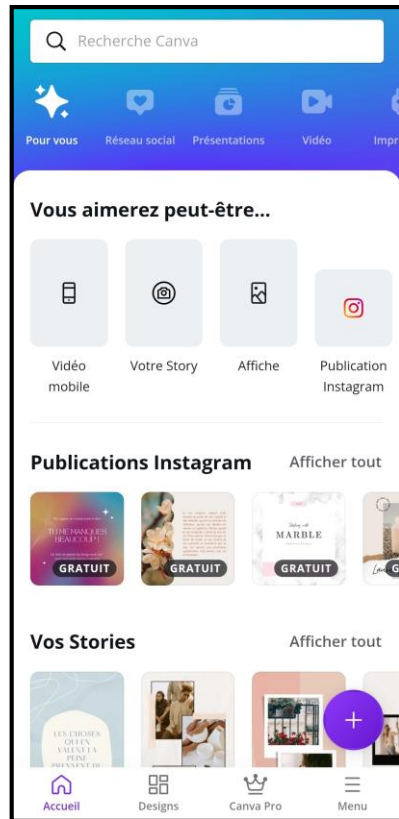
Recherche Canva

Pour vous Réseau social Présentations Vidéo Impr

Vous aimerez peut-être...

Vidéo mobile

Votre Story

Affiche

Publication Instagram

Publications Instagram

Afficher tout

TU ME MANQUES BEAUCOUP

GRATUIT

GRATUIT

MARBLE

GRATUIT

G

Vos Stories

Afficher tout

LES CHOSES QUI EN VALENT LA PEINE PRENNENT DU

+

Accueil

Designs

Canva Pro

Menu